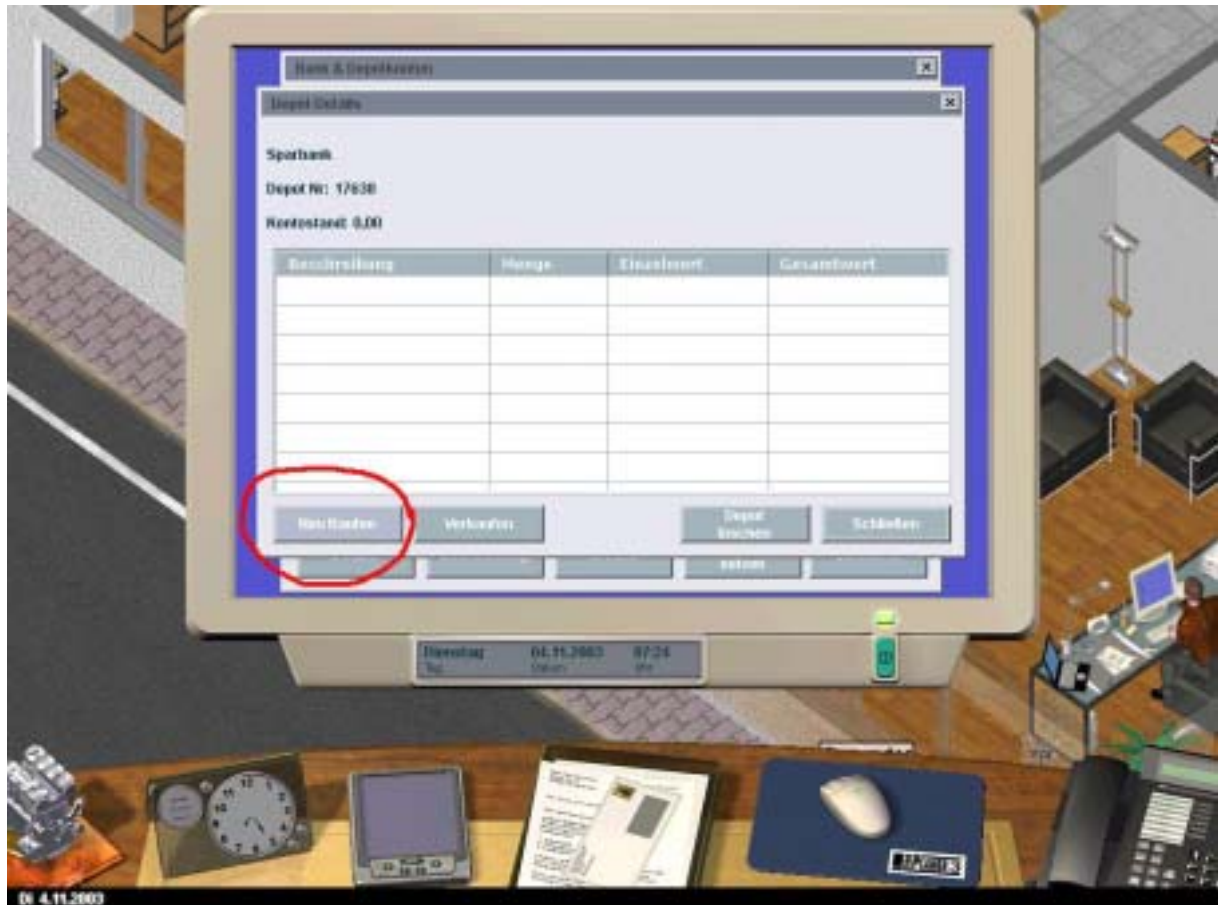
Bank & Depotkonten

Depot Details

Sparbank

Depot Nr: 17630

Kontostand: 0,00

| Beschreibung | Menge | Einzelwert | Gesamtwert |
|---|---|---|---|
| | | | |
| | | | |
| | | | |
| | | | |
| | | | |
| | | | |
| | | | |

Nachkaufen

Verkaufen

Depot löschen

Schließen

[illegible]

Dienstag 04.11.2003 07:24
Tag Datum Uhr

Di 4.11.2003